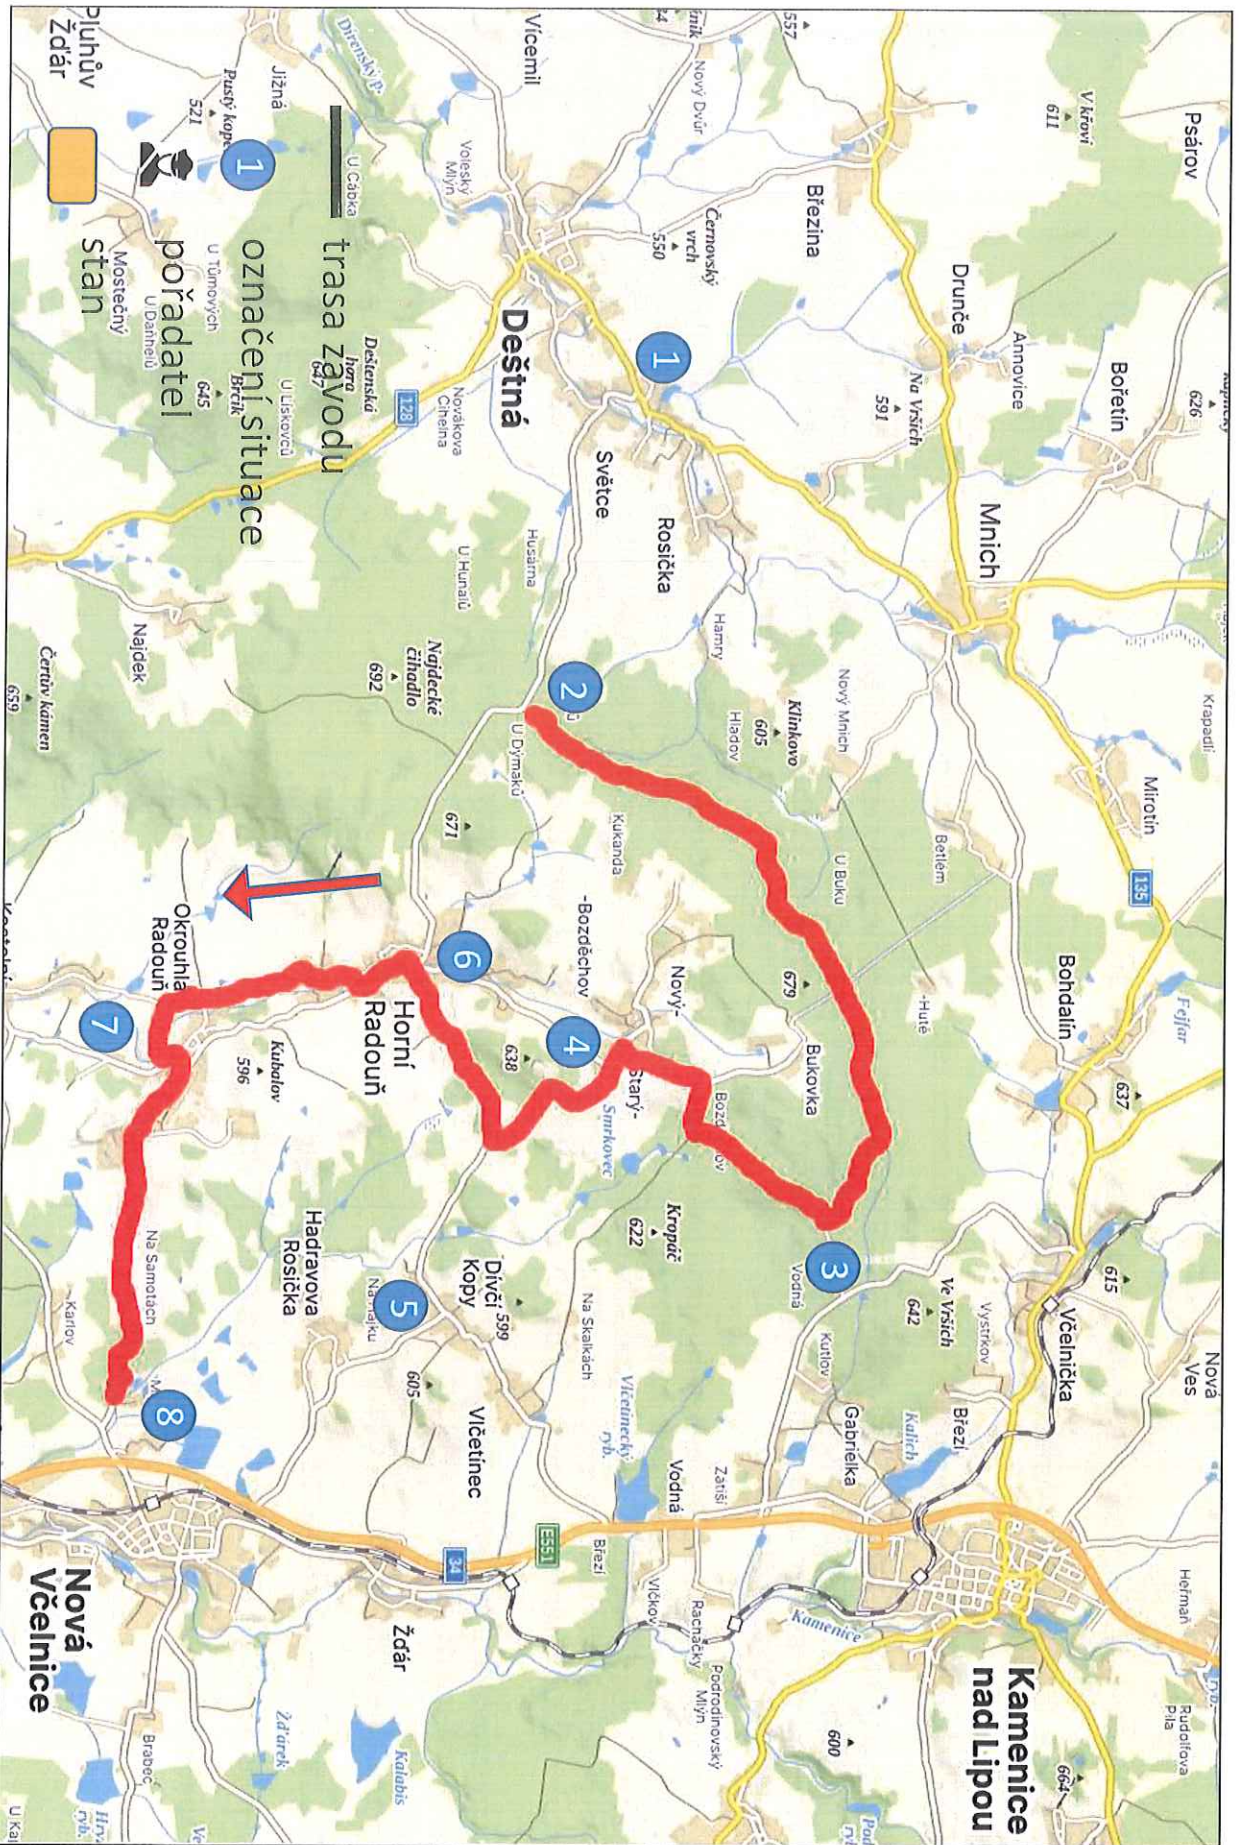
trasa závodu
1 označení situace
pořadatel
stan

Pluhův Žďár
Jižná
Pustý kopec 521
Dírenský p.
Vícemil
Nový Dvůr
557
V křoví 611
Psárov
Březina
Černovský vrch 550
Volešký Mlýn
U Čábka
U Tůmových
Mostečný
U Daňhelů
645 Brčík
Deštenská hora 647
U Lískovců
128
Nováková Cihelna
Deštná
1
Světce
Rosička
Drunče
Annovice
Na Vršich 591
Bořetín
626
Mnich
Husařina
U Hunalů
Najdecké čihadlo 692
Najdek
Čertův kámen 659
Hamry
Hladov
Klínkovo 605
Nový Mnich
2
U Dymáků
Kukanda
671
Krapadlí
Mirotín
135
Betlém
U Buku
Bohdalín
Fejfar
637
-Huť
679
Bukovka
-Bozděchov
Nový-
4
Starý-
Bozděchov
638
6
Horní Radouň
Okrouhlá Radouň
7
Kubalov 596
Smrkovec
Kropáč 622
3
Vodná
Ve Vršich 642
615
Včelnička
Nová Ves
Výstrkov
Kutlov
Gabrielka
Březí
Kalich
Dívčí Kopy 599
Na Skalkách
Na Hájku
5
Hadravova Rosička
605
Vlčetínec
Na Samotách
Karlov
8
Vlčetínský ryb.
Vodná
Zátiší
E551
Březí
34
Žďár
Vlčkov
Rachačký
Podolínovský Mlýn
Kamenice
Kamenice nad Lipou
Heřman
Rudolfova Pila
600
664
Nová Včelnice
Žďárek
Kalabis
Brabec
U Ka